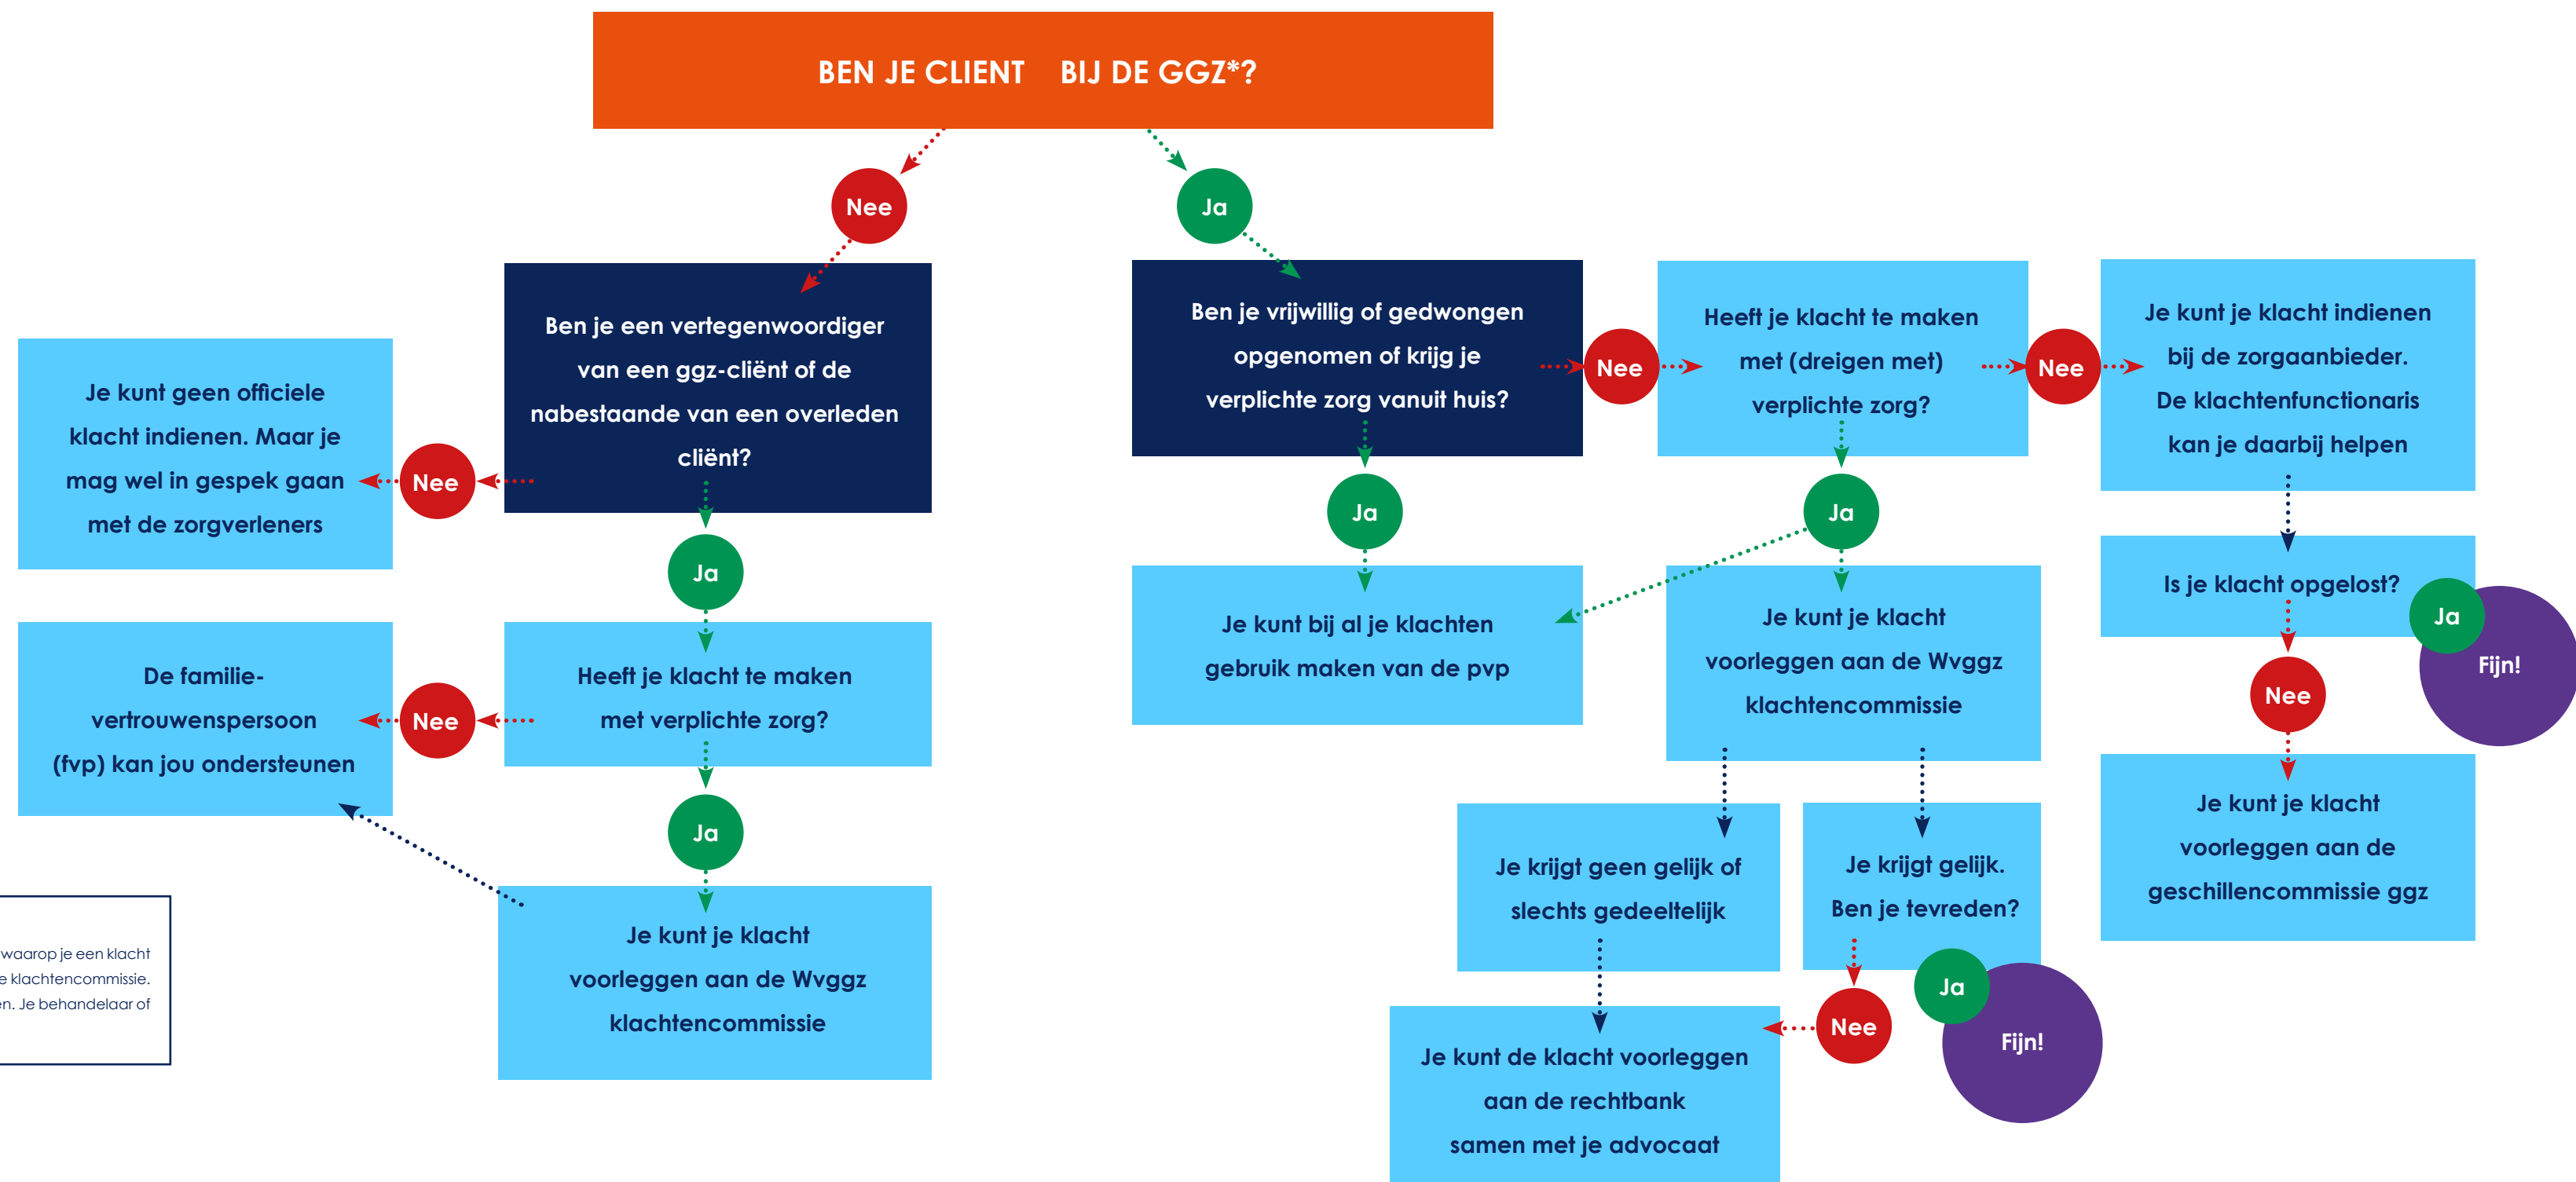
BEN JE CLIENT BIJ DE GGZ*?

Nee

Ja

Ben je een vertegenwoordiger van een ggz-cliënt of de nabestaande van een overleden cliënt?

Ben je vrijwillig of gedwongen opgenomen of krijg je verplichte zorg vanuit huis?

Nee

Heeft je klacht te maken met (dreigen met) verplichte zorg?

Nee

Je kunt je klacht indienen bij de zorgaanbieder. De klachtenfunctionaris kan je daarbij helpen

Je kunt geen officiele klacht indienen. Maar je mag wel in gespek gaan met de zorgverleners

Nee

Ja

Ja

Ja

Je kunt bij al je klachten gebruik maken van de pvp

Je kunt je klacht voorleggen aan de Wvggz klachtencommissie

Is je klacht opgelost?

Ja

Fijn!

Nee

De familie-vertrouwenspersoon (fvp) kan jou ondersteunen

Nee

Heeft je klacht te maken met verplichte zorg?

Ja

Je kunt je klacht voorleggen aan de Wvggz klachtencommissie

Je kunt je klacht voorleggen aan de geschillencommissie ggz

Je krijgt geen gelijk of slechts gedeeltelijk

Je krijgt gelijk. Ben je tevreden?

Ja

Fijn!

Nee

Je kunt de klacht voorleggen aan de rechtbank samen met je advocaat

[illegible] waarop je een klacht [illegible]e klachtencommissie. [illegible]en. Je behandelaar of